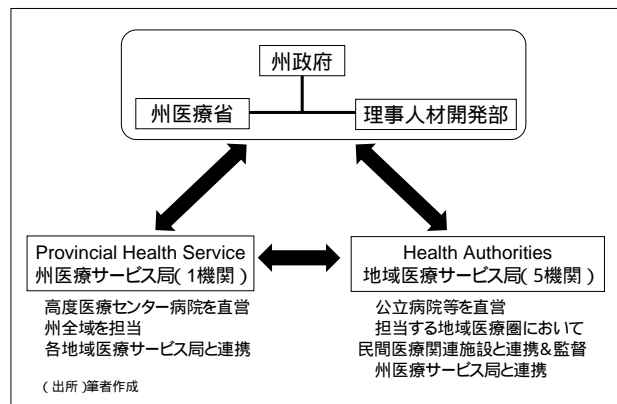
州政府

州医療省

理事人材開発部

Provincial Health Service
州医療サービス局( 1機関 )

Health Authorities
地域医療サービス局( 5機関 )

高度医療センター病院を直営
州全域を担当
各地域医療サービス局と連携

公立病院等を直営
担当する地域医療圏において
民間医療関連施設と連携&監督
州医療サービス局と連携

( 出所 )筆者作成